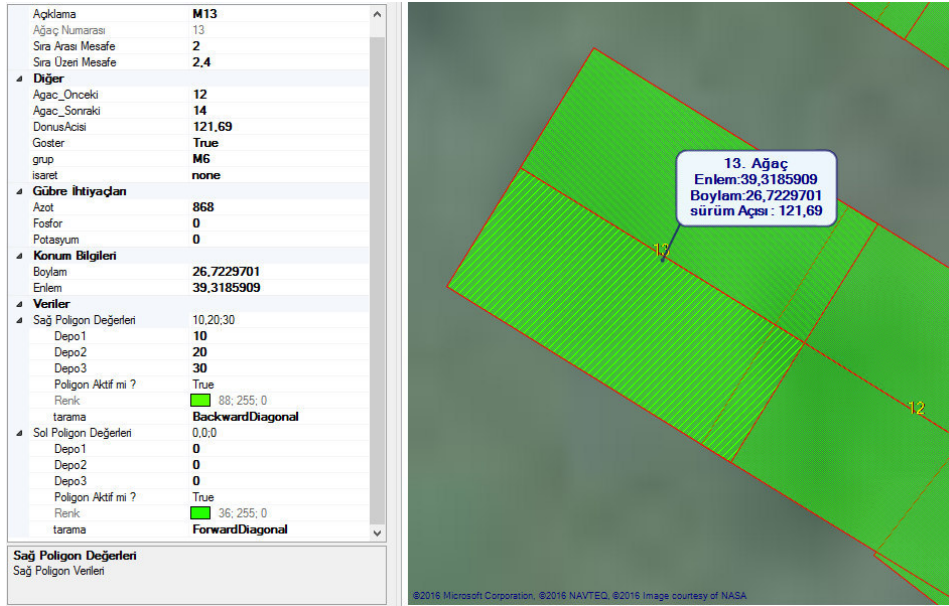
| | |
|---|---|
| Açıklama | M13 |
| Ağaç Numarası | 13 |
| Sıra Arası Mesafe | 2 |
| Sıra Üzeri Mesafe | 2,4 |
| **Diğer** | |
| Agac_Onceki | 12 |
| Agac_Sonraki | 14 |
| DonusAcisi | 121,69 |
| Goster | True |
| grup | M6 |
| isaret | none |
| **Gübre İhtiyaçları** | |
| Azot | 868 |
| Fosfor | 0 |
| Potasyum | 0 |
| **Konum Bilgileri** | |
| Boylam | 26,7229701 |
| Enlem | 39,3185909 |
| **Veriler** | |
| Sağ Poligon Değerleri | 10,20;30 |
| Depo1 | 10 |
| Depo2 | 20 |
| Depo3 | 30 |
| Poligon Aktif mi ? | True |
| Renk | 88; 255; 0 |
| tarama | BackwardDiagonal |
| Sol Poligon Değerleri | 0,0;0 |
| Depo1 | 0 |
| Depo2 | 0 |
| Depo3 | 0 |
| Poligon Aktif mi ? | True |
| Renk | 36; 255; 0 |
| tarama | ForwardDiagonal |

Sağ Poligon Değerleri
Sağ Poligon Verileri

13. Ağaç
Enlem:39,3185909
Boylam:26,7229701
sürüm Açısı : 121,69

13

12

©2016 Microsoft Corporation, ©2016 NAVTEQ, ©2016 Image courtesy of NASA